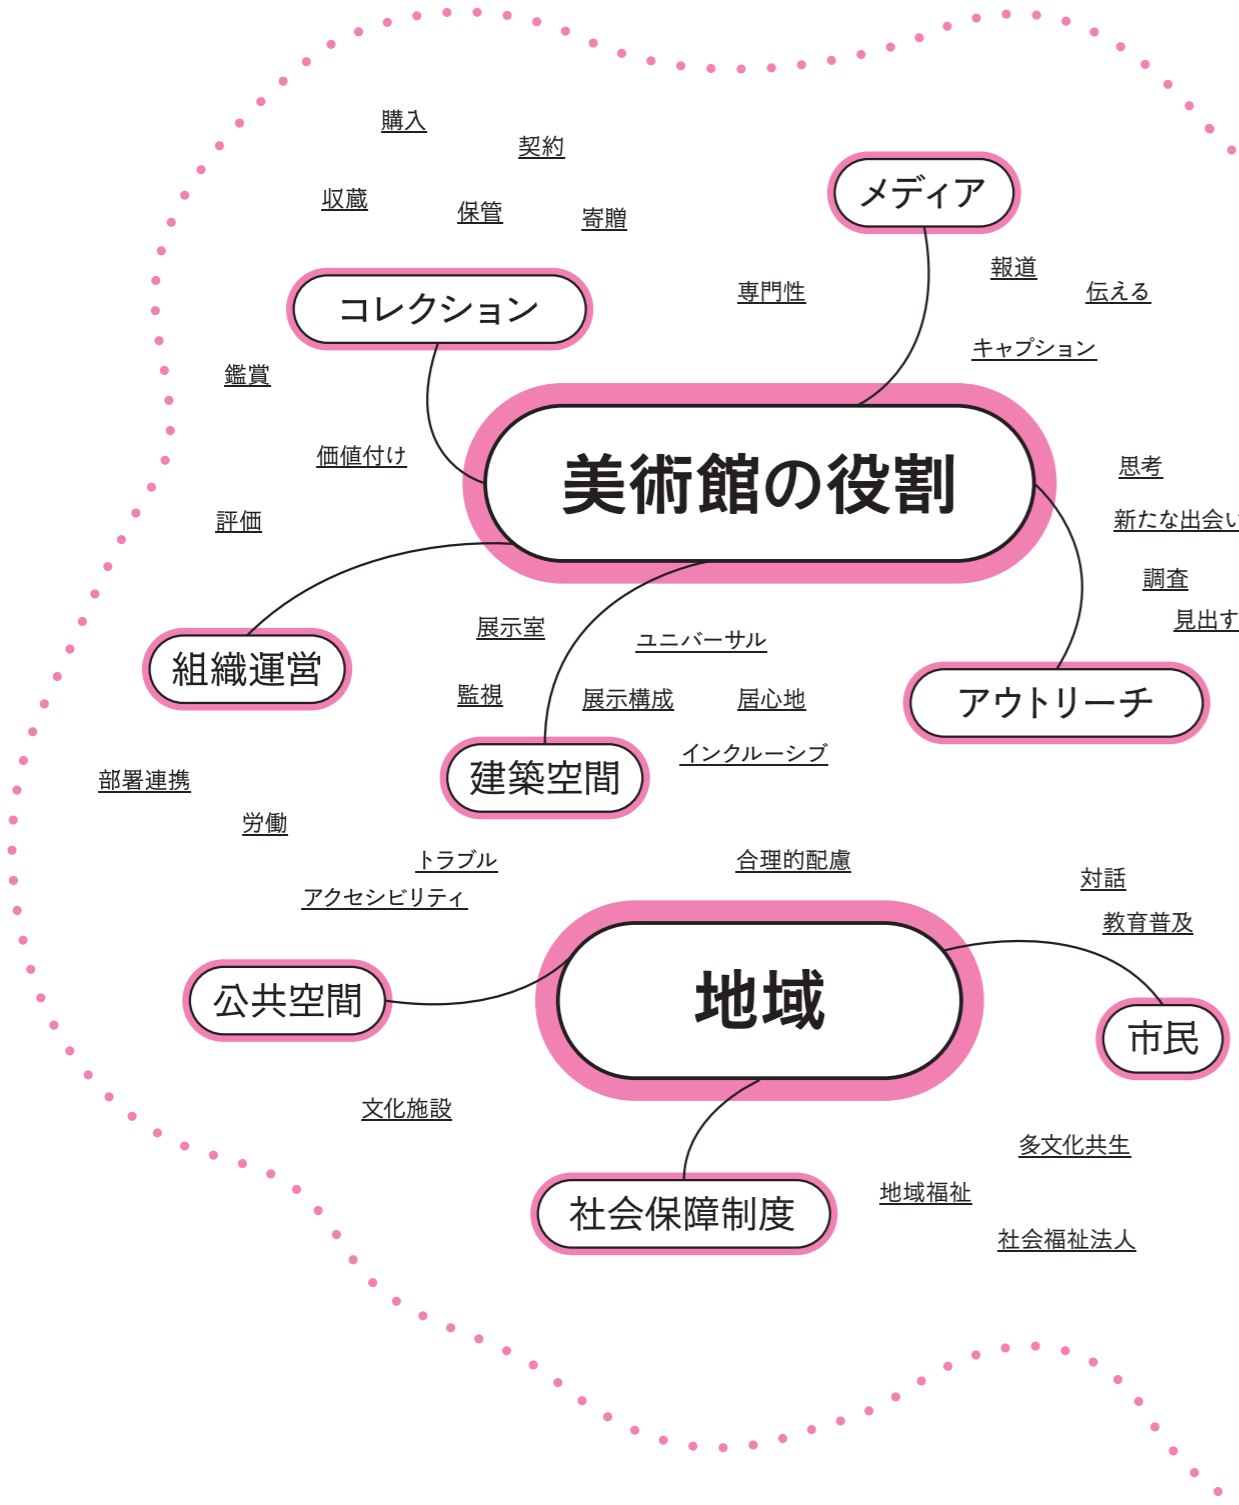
購入

契約

収蔵

保管

寄贈

メディア

報道

伝える

専門性

コレクション

キャプション

鑑賞

価値付け

美術館の役割

思考

新たな出会い

評価

調査

見出す

展示室

ユニバーサル

組織運営

アウトリーチ

監視

展示構成

居心地

インクルーシブ

建築空間

部署連携

労働

トラブル

合理的配慮

アクセシビリティ

対話

教育普及

公共空間

地域

市民

文化施設

多文化共生

地域福祉

社会保障制度

社会福祉法人